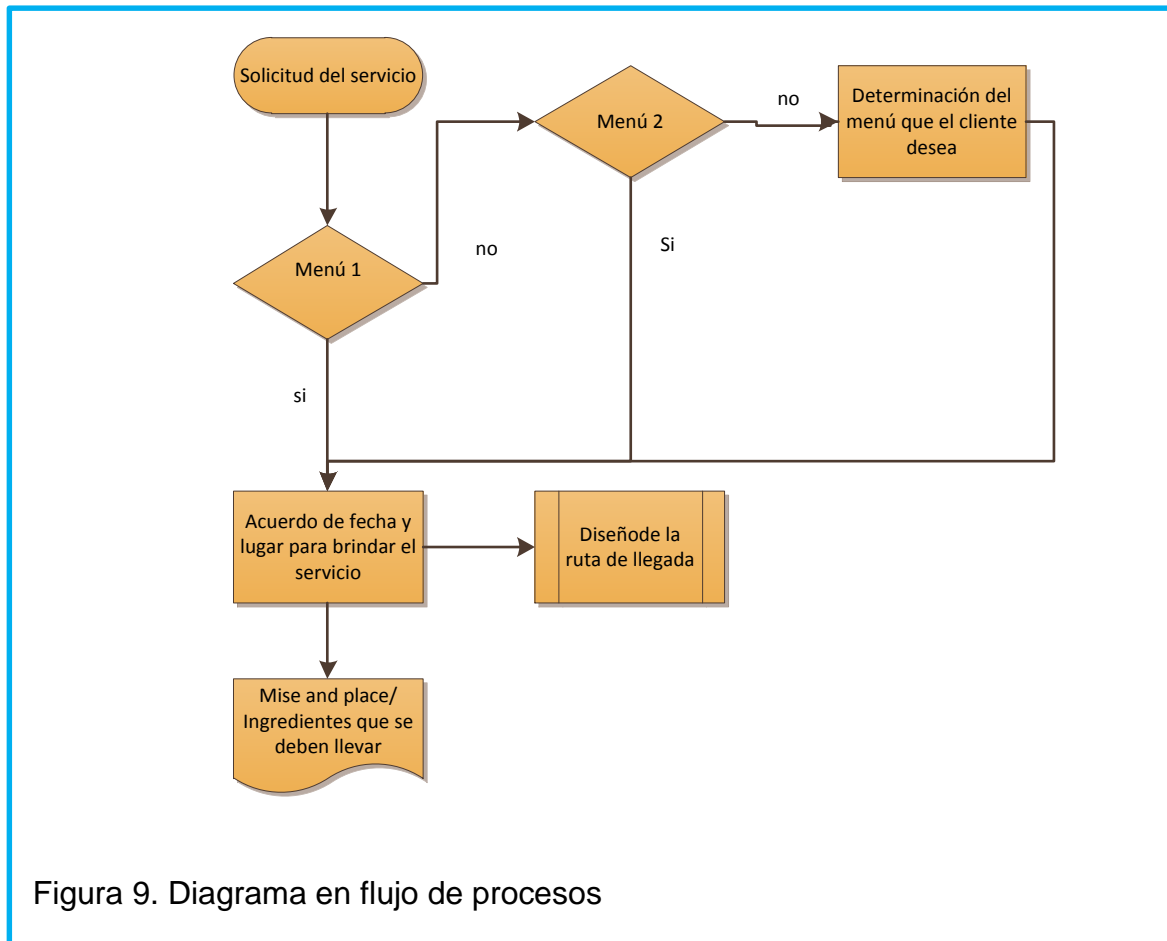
Solicitud del servicio

Menú 2

no

Determinación del menú que el cliente desea

no

Si

Menú 1

si

Acuerdo de fecha y lugar para brindar el servicio

Diseñode la ruta de llegada

Mise and place/ Ingredientes que se deben llevar

Figura 9. Diagrama en flujo de procesos